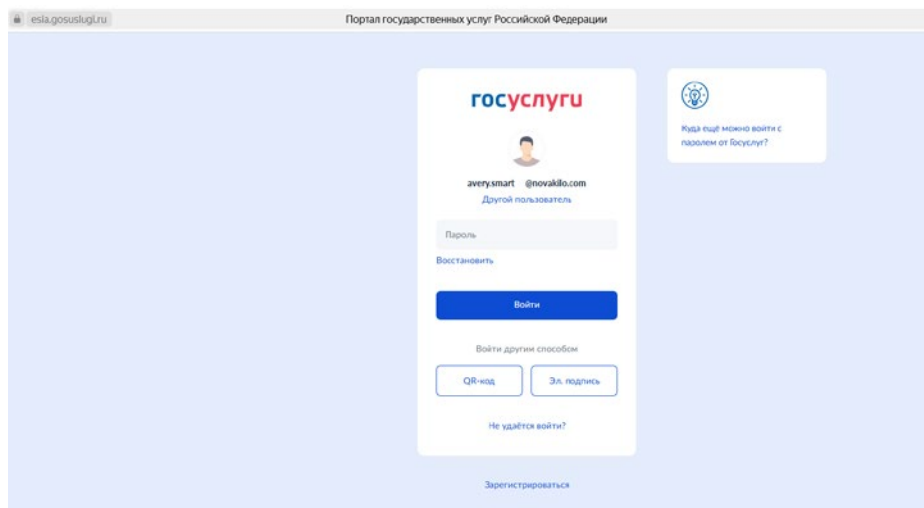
esia.gosuslugi.ru

Портал государственных услуг Российской Федерации

госуслуги

avery.smart @novakilo.com

Другой пользователь

Пароль

Восстановить

Войти

Войти другим способом

QR-код

Эл. подпись

Не удаётся войти?

Зарегистрироваться

Куда ещё можно войти с паролем от Госуслуг?